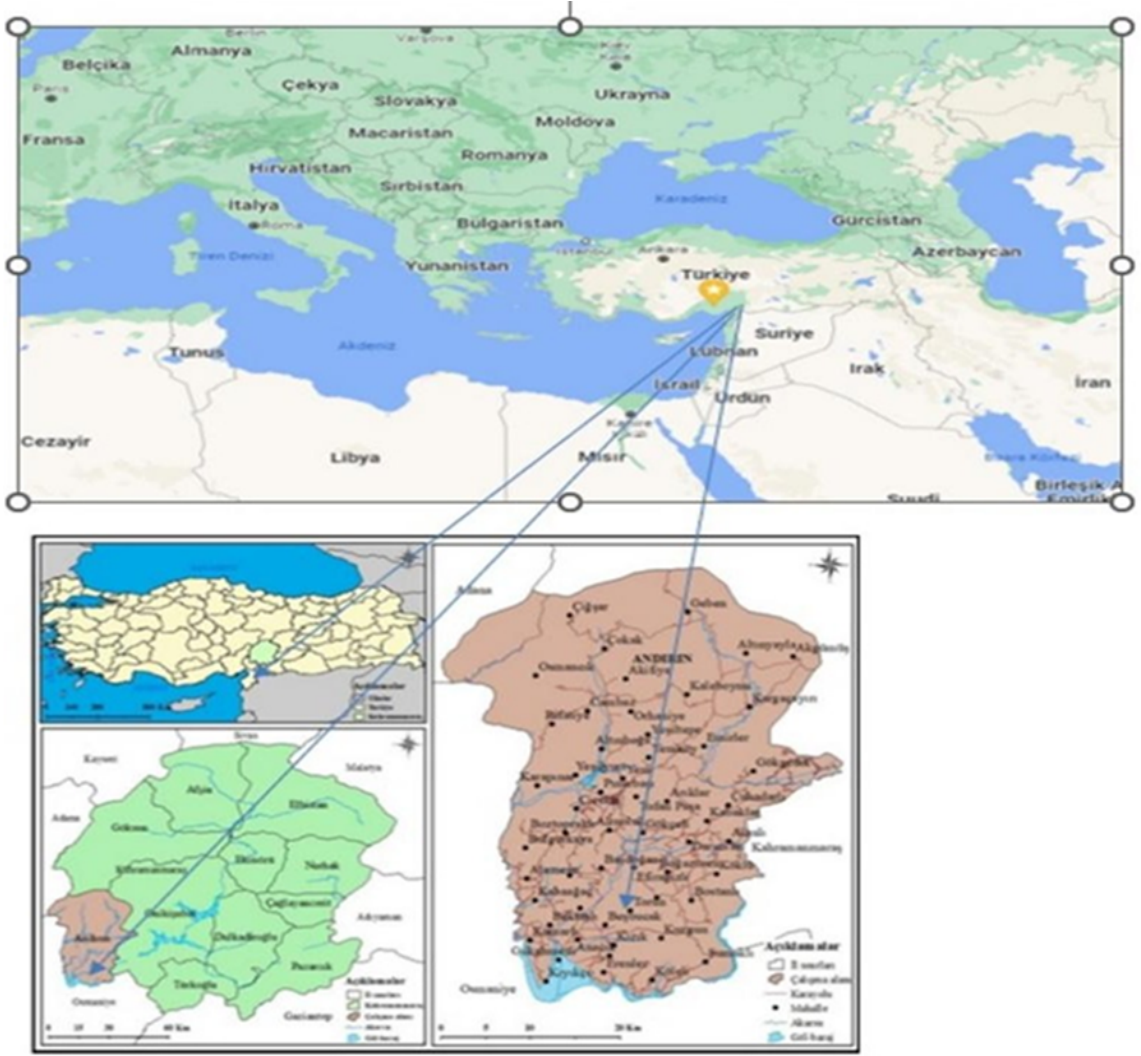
Berlin
Varşova
Almanya
Belçika
Paris
Fransa
Çekya
Slovakya
Ukrayna
Macaristan
Moldova
Romanya
Hırvatistan
Sırbistan
İtalya
Roma
Bulgaristan
Karadeniz
Gürcistan
Tiren Denizi
Yunanistan
İstanbul
Ankara
Azerbaycan
Türkiye
Tunus
Akdeniz
Lübnan
Suriye
İsrail
Irak
İran
Ürdün
Cezayir
Kahire
Libya
Mısır
Basra Körfezi
Suudi
Birleşik A
Emirlik

Açıklamalar

Sivas
Kayseri
Malatya
Adana
Afşin
Elbistan
Göksun
Ekinözü
Nurhak
Kahramanmaraş
Onikişubat
Çağlayancerit
Adıyaman
Andırın
Dulkadiroğlu
Türkoğlu
Pazarcık
Osmaniye
Gaziantep
Açıklamalar
0 25 50 40 Km

Adana
Çiğşar
Ordun
ANDIRIN
Akifiye
Osmaniye
Kalaboyun
Karagöl
Kahramanmaraş
Akçakoyunlu
Açıklamalar
İl sınırları
Çalışma alanı
Karayolu
Mahalle
Akarsu
Göl-baraj
Osmaniye
0 5 10 20 Km